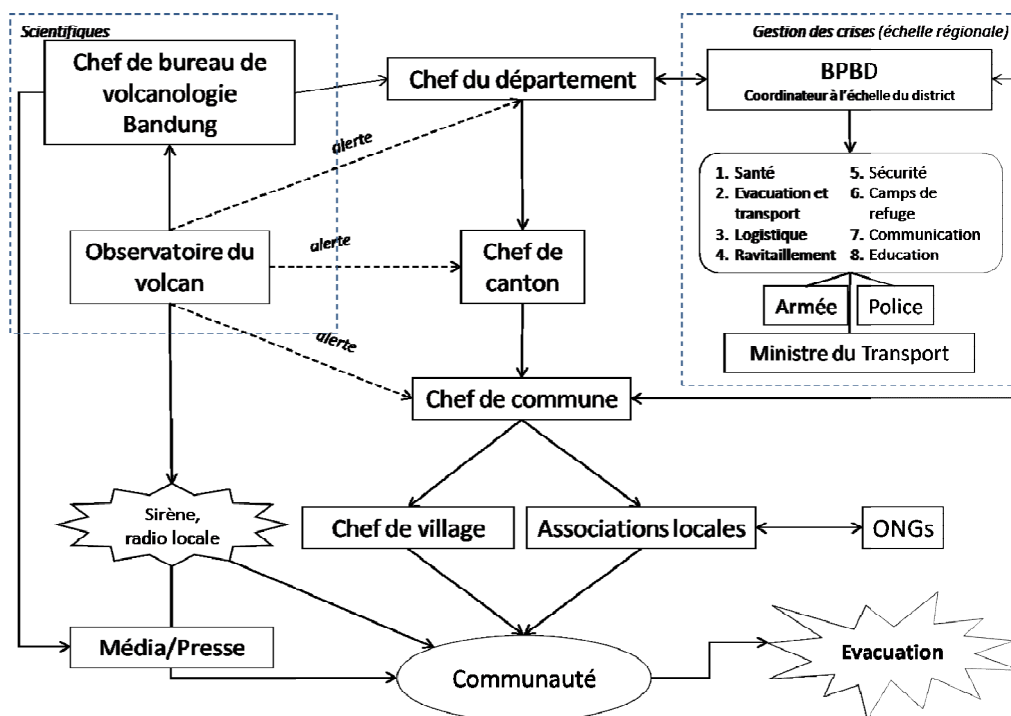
Scientifiques

Chef de bureau de volcanologie Bandung

Chef du département

Gestion des crises (échelle régionale)

BPBD
Coordinateur à l'échelle du district

alerte

1. Santé
2. Evacuation et transport
3. Logistique
4. Ravitaillement
5. Sécurité
6. Camps de refuge
7. Communication
8. Education

Observatoire du volcan

alerte

Chef de canton

Armée

Police

alerte

Ministre du Transport

Chef de commune

Sirène, radio locale

Chef de village

Associations locales

ONGs

Média/Presse

Communauté

Evacuation